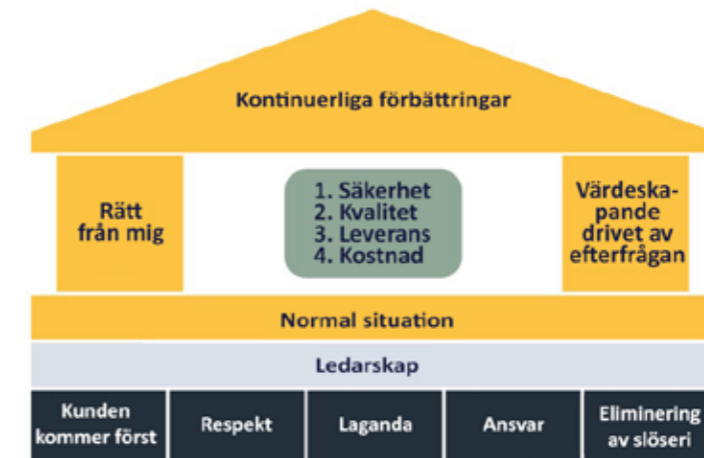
Kontinuerliga förbättringar

Rätt från mig

1. Säkerhet
2. Kvalitet
3. Leverans
4. Kostnad

Värdeskapande drivet av efterfrågan

Normal situation

Ledarskap

| Kunden kommer först | Respekt | Laganda | Ansvar | Eliminering av slöseri |